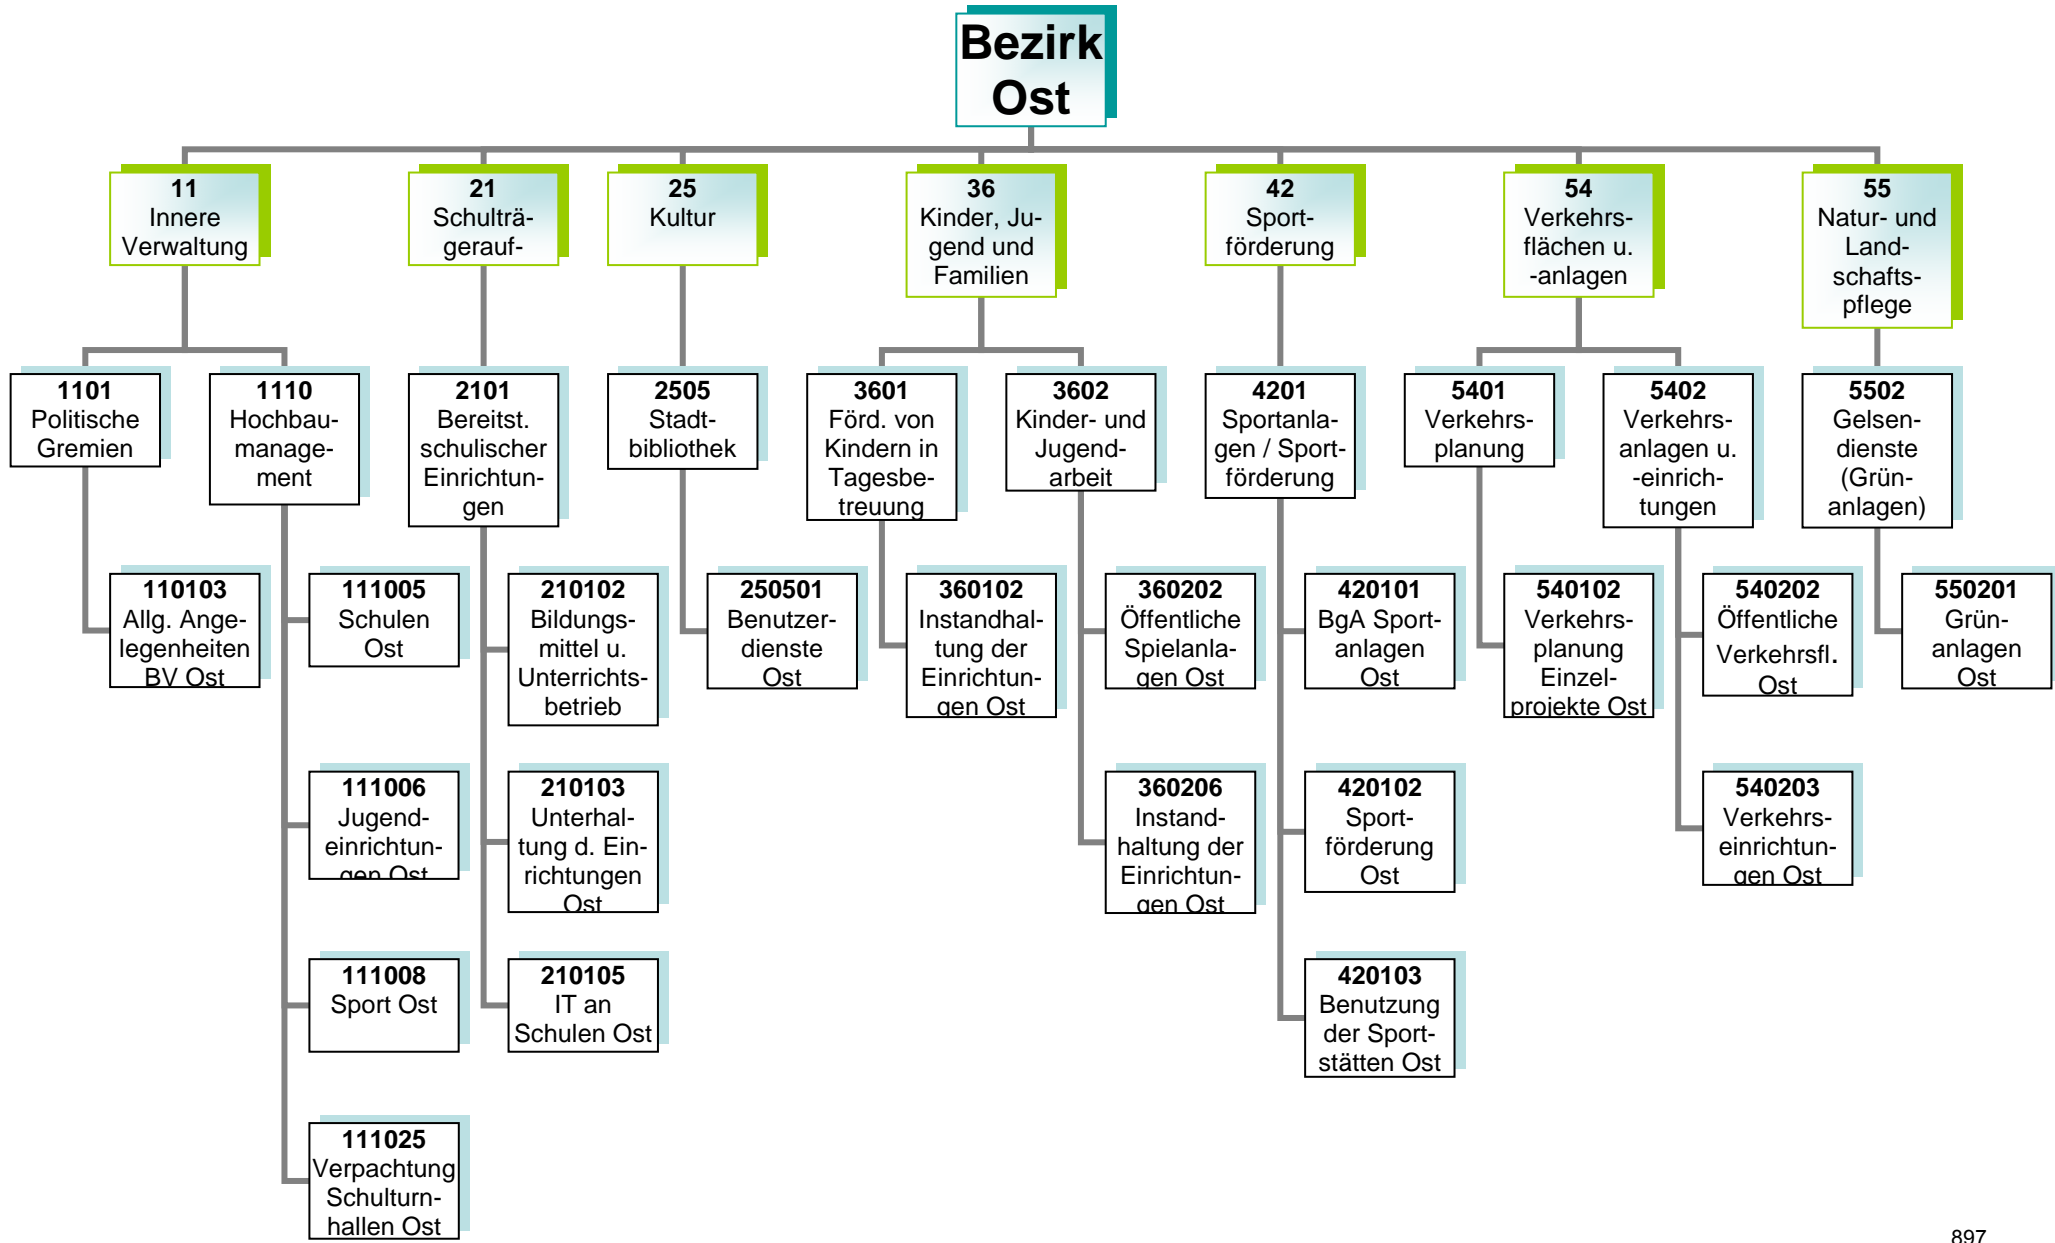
Bezirk Ost

11
Innere Verwaltung

1101
Politische Gremien

110103
Allg. Angelegenheiten BV Ost

1110
Hochbaumanagement

111005
Schulen Ost

111006
Jugendeinrichtungen Ost

111008
Sport Ost

111025
Verpachtung Schulturnhallen Ost

21
Schulträgerauf-

2101
Bereitst. schulischer Einrichtungen

210102
Bildungsmittel u. Unterrichtsbetrieb

210103
Unterhaltung d. Einrichtungen Ost

210105
IT an Schulen Ost

25
Kultur

2505
Stadtbibliothek

250501
Benutzerdienste Ost

36
Kinder, Jugend und Familien

3601
Förd. von Kindern in Tagesbetreuung

360102
Instandhaltung der Einrichtungen Ost

3602
Kinder- und Jugendarbeit

360202
Öffentliche Spielanlagen Ost

360206
Instandhaltung der Einrichtungen Ost

42
Sportförderung

4201
Sportanlagen / Sportförderung

420101
BgA Sportanlagen Ost

420102
Sportförderung Ost

420103
Benutzung der Sportstätten Ost

54
Verkehrsflächen u. -anlagen

5401
Verkehrsplanung

540102
Verkehrsplanung Einzelprojekte Ost

5402
Verkehrsanlagen u. -einrichtungen

540202
Öffentliche Verkehrsfl. Ost

540203
Verkehrseinrichtungen Ost

55
Natur- und Landschaftspflege

5502
Gelsendienste (Grünanlagen)

550201
Grünanlagen Ost

897